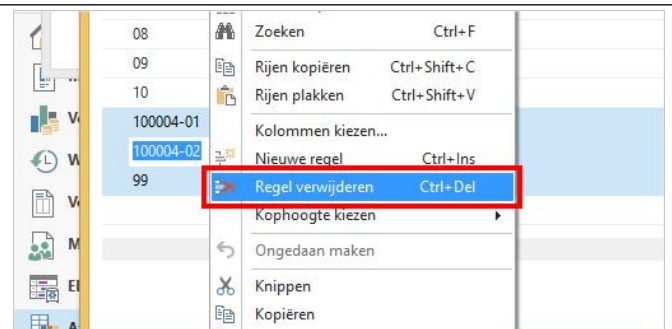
08
09
10
100004-01
100004-02
99

Zoeken Ctrl+F
Rijen kopiëren Ctrl+Shift+C
Rijen plakken Ctrl+Shift+V
Kolommen kiezen...
Nieuwe regel Ctrl+Ins
Regel verwijderen Ctrl+Del
Kophoogte kiezen
Ongedaan maken
Knippen
Kopiëren